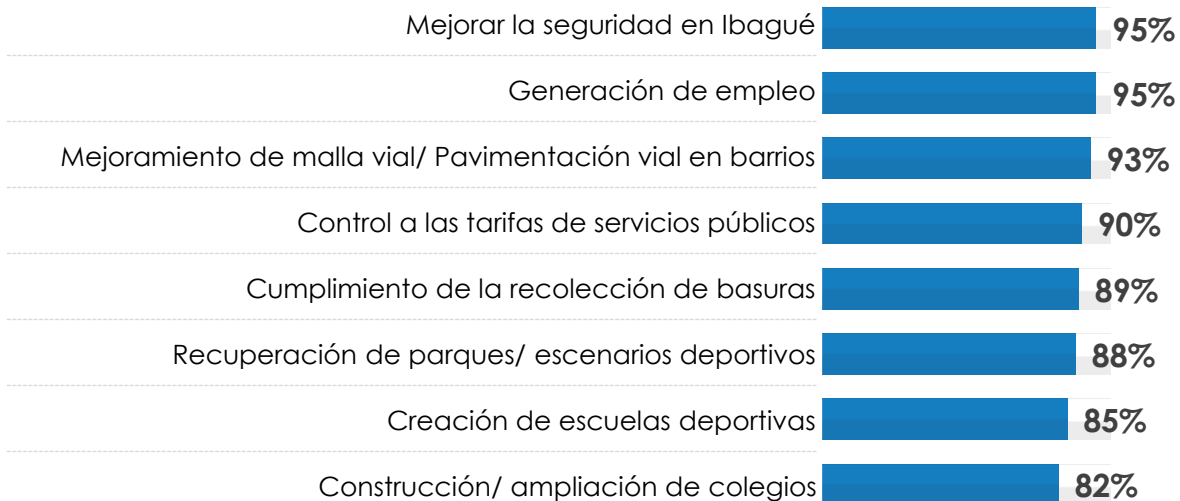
| | |
|---|---|
| Mejorar la seguridad en Ibagué | 95% |
| Generación de empleo | 95% |
| Mejoramiento de malla vial/ Pavimentación vial en barrios | 93% |
| Control a las tarifas de servicios públicos | 90% |
| Cumplimiento de la recolección de basuras | 89% |
| Recuperación de parques/ escenarios deportivos | 88% |
| Creación de escuelas deportivas | 85% |
| Construcción/ ampliación de colegios | 82% |